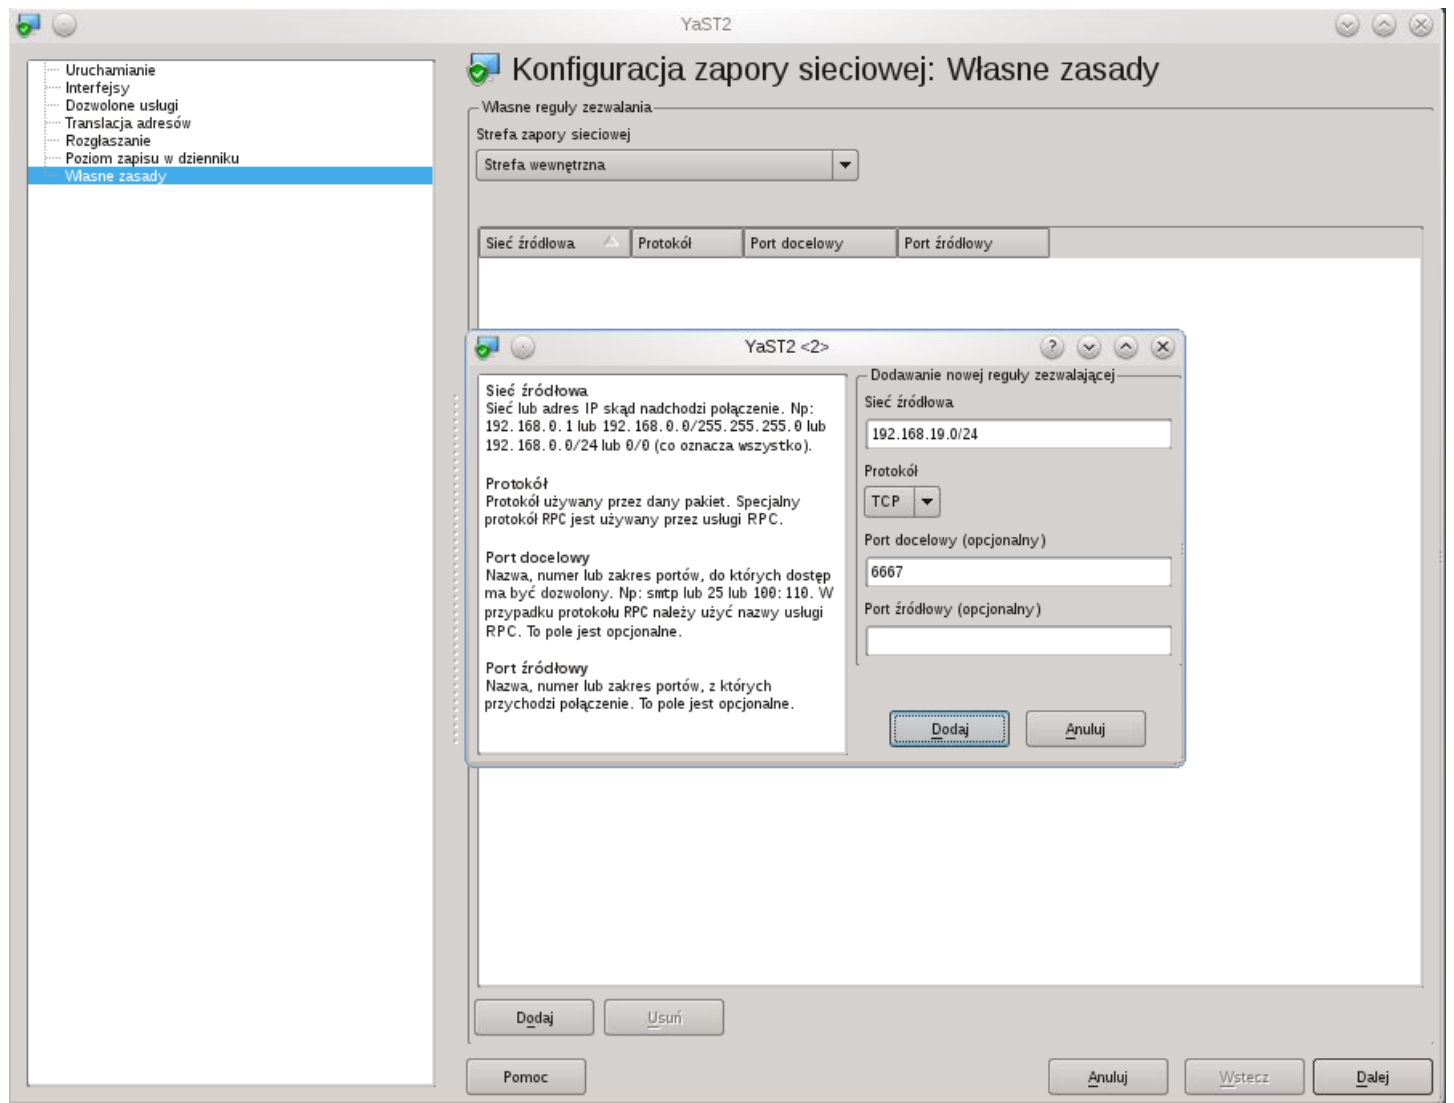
YaST2

Uruchamianie
Interfejsy
Dozwolone usługi
Translacja adresów
Rozgłaszanie
Poziom zapisu w dzienniku
Własne zasady

Konfiguracja zapory sieciowej: Własne zasady

Własne reguły zezwalania
Strefa zapory sieciowej
Strefa wewnętrzna

| Sieć źródłowa | Protokół | Port docelowy | Port źródłowy |
|---|---|---|---|

YaST2 <2>

Sieć źródłowa
Sieć lub adres IP skąd nadchodzi połączenie. Np: 192.168.0.1 lub 192.168.0.0/255.255.255.0 lub 192.168.0.0/24 lub 0/0 (co oznacza wszystko).

Protokół
Protokół używany przez dany pakiet. Specjalny protokół RPC jest używany przez usługi RPC.

Port docelowy
Nazwa, numer lub zakres portów, do których dostęp ma być dozwolony. Np: smtp lub 25 lub 100:110. W przypadku protokołu RPC należy użyć nazwy usługi RPC. To pole jest opcjonalne.

Port źródłowy
Nazwa, numer lub zakres portów, z których przychodzi połączenie. To pole jest opcjonalne.

Dodawanie nowej reguły zezwalającej
Sieć źródłowa
192.168.19.0/24
Protokół
TCP
Port docelowy (opcjonalny)
6667
Port źródłowy (opcjonalny)

Dodaj
Anuluj

Dodaj
Usuń

Pomoc
Anuluj
Wstecz
Dalej